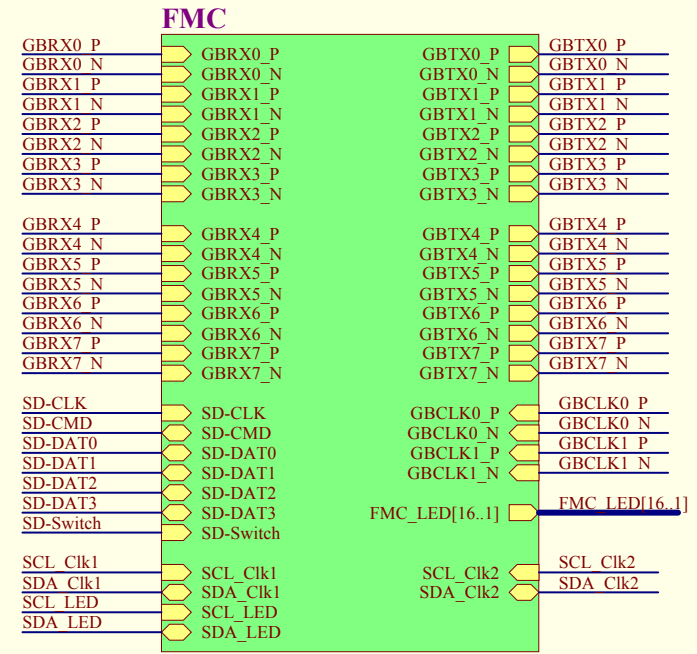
FMC

GBRX0_P
GBRX0_N
GBRX1_P
GBRX1_N
GBRX2_P
GBRX2_N
GBRX3_P
GBRX3_N

GBRX4_P
GBRX4_N
GBRX5_P
GBRX5_N
GBRX6_P
GBRX6_N
GBRX7_P
GBRX7_N

SD-CLK
SD-CMD
SD-DAT0
SD-DAT1
SD-DAT2
SD-DAT3
SD-Switch

SCL_Clk1
SDA_Clk1
SCL_LED
SDA_LED

GBRX0_P
GBRX0_N
GBRX1_P
GBRX1_N
GBRX2_P
GBRX2_N
GBRX3_P
GBRX3_N

GBRX4_P
GBRX4_N
GBRX5_P
GBRX5_N
GBRX6_P
GBRX6_N
GBRX7_P
GBRX7_N

SD-CLK
SD-CMD
SD-DAT0
SD-DAT1
SD-DAT2
SD-DAT3
SD-Switch

SCL_Clk1
SDA_Clk1
SCL_LED
SDA_LED

GBTX0_P
GBTX0_N
GBTX1_P
GBTX1_N
GBTX2_P
GBTX2_N
GBTX3_P
GBTX3_N

GBTX4_P
GBTX4_N
GBTX5_P
GBTX5_N
GBTX6_P
GBTX6_N
GBTX7_P
GBTX7_N

GBCLK0_P
GBCLK0_N
GBCLK1_P
GBCLK1_N

FMC_LED[16..1]

SCL_Clk2
SDA_Clk2

GBTX0_P
GBTX0_N
GBTX1_P
GBTX1_N
GBTX2_P
GBTX2_N
GBTX3_P
GBTX3_N

GBTX4_P
GBTX4_N
GBTX5_P
GBTX5_N
GBTX6_P
GBTX6_N
GBTX7_P
GBTX7_N

GBCLK0_P
GBCLK0_N
GBCLK1_P
GBCLK1_N

FMC_LED[16..1]

SCL_Clk2
SDA_Clk2